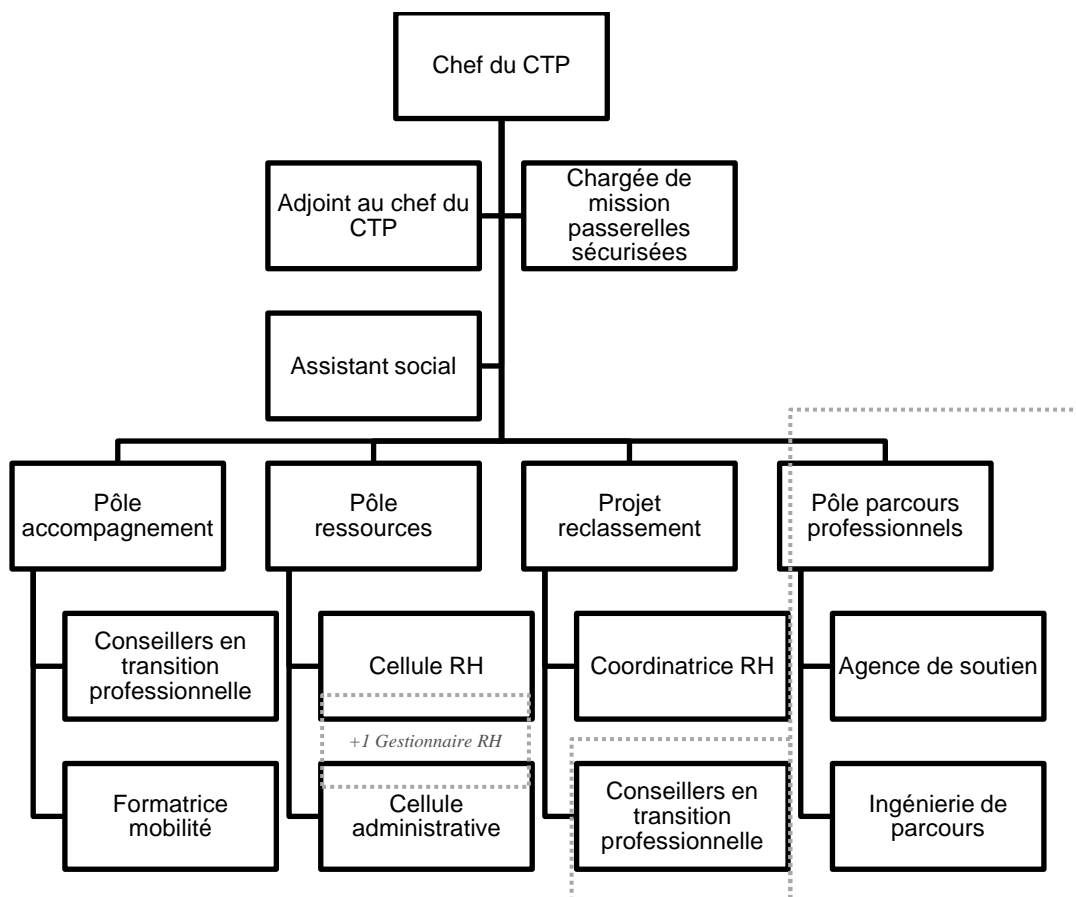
Chef du CTP

Adjoint au chef du CTP

Chargée de mission passerelles sécurisées

Assistant social

Pôle accompagnement

Pôle ressources

Projet reclassement

Pôle parcours professionnels

Conseillers en transition professionnelle

Cellule RH

Coordinatrice RH

Agence de soutien

+1 Gestionnaire RH

Formatrice mobilité

Cellule administrative

Conseillers en transition professionnelle

Ingénierie de parcours